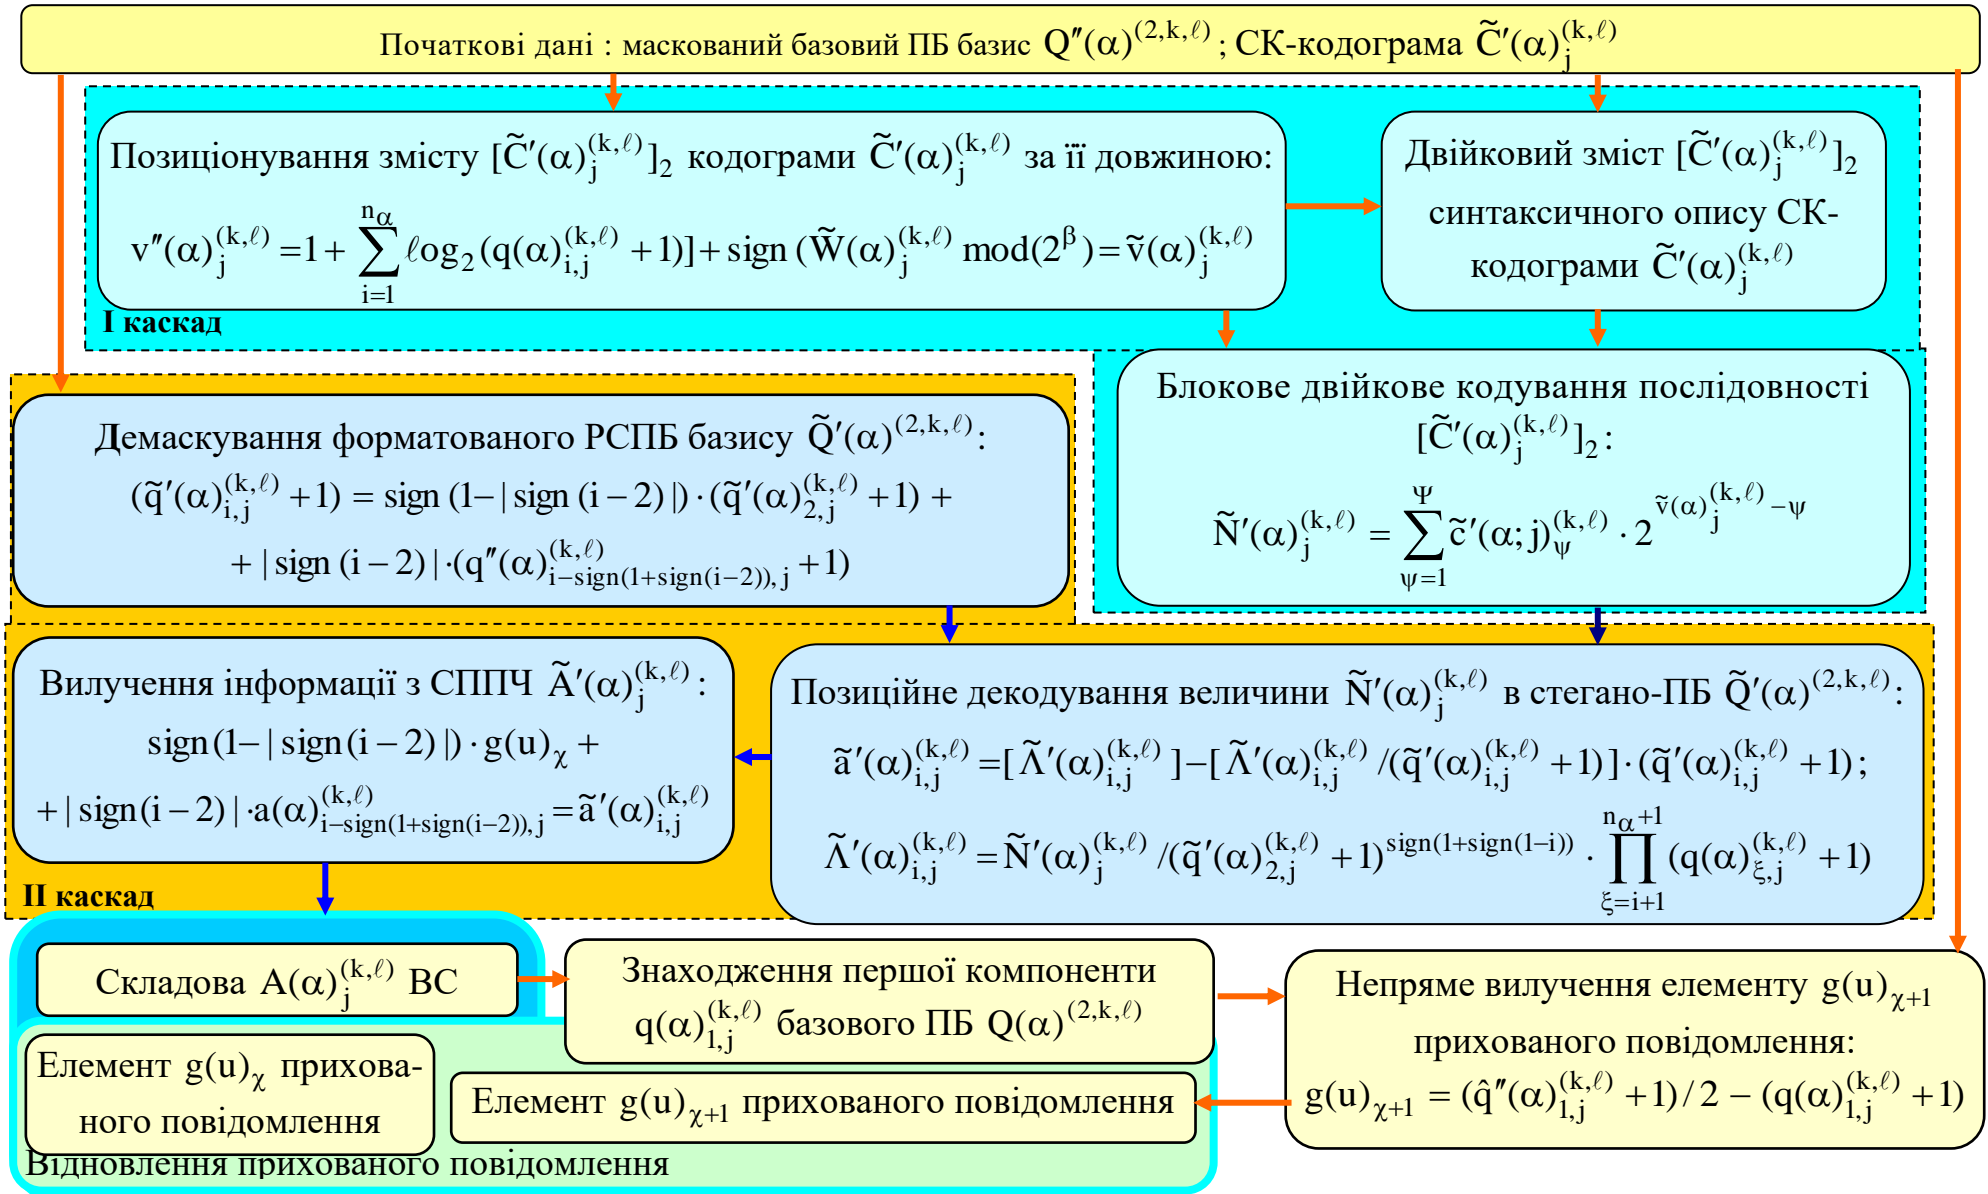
Початкові дані : маскований базовий ПБ базис $Q''(\alpha)^{(2,k,\ell)}$ ; СК-кодограма $\tilde{C}'(\alpha)_j^{(k,\ell)}$

Позиціонування змісту $[\tilde{C}'(\alpha)_j^{(k,\ell)}]_2$ кодограми $\tilde{C}'(\alpha)_j^{(k,\ell)}$ за її довжиною:

$v''(\alpha)_j^{(k,\ell)} = 1 + \sum_{i=1}^{n_\alpha} \ell og_2(q(\alpha)_{i,j}^{(k,\ell)} + 1)] + sign\,(\tilde{W}(\alpha)_j^{(k,\ell)} \bmod(2^\beta) = \tilde{v}(\alpha)_j^{(k,\ell)}$

Двійковий зміст $[\tilde{C}'(\alpha)_j^{(k,\ell)}]_2$ синтаксичного опису СК-кодограми $\tilde{C}'(\alpha)_j^{(k,\ell)}$

І каскад

Блокове двійкове кодування послідовності $[\tilde{C}'(\alpha)_j^{(k,\ell)}]_2$:

$\tilde{N}'(\alpha)_j^{(k,\ell)} = \sum_{\psi=1}^{\Psi} \tilde{c}'(\alpha;j)_\psi^{(k,\ell)} \cdot 2^{\tilde{v}(\alpha)_j^{(k,\ell)} - \psi}$

Демаскування форматованого РСПБ базису $\tilde{Q}'(\alpha)^{(2,k,\ell)}$:

$(\tilde{q}'(\alpha)_{i,j}^{(k,\ell)} + 1) = sign\,(1 - |\,sign\,(i-2)\,|) \cdot (\tilde{q}'(\alpha)_{2,j}^{(k,\ell)} + 1) +$

$+ |\,sign\,(i-2)\,| \cdot (q''(\alpha)_{i-sign(1+sign(i-2)),j}^{(k,\ell)} + 1)$

Вилучення інформації з СППЧ $\tilde{A}'(\alpha)_j^{(k,\ell)}$:

$sign(1 - |\,sign(i-2)\,|) \cdot g(u)_\chi +$

$+ |\,sign(i-2)\,| \cdot a(\alpha)_{i-sign(1+sign(i-2)),j}^{(k,\ell)} = \tilde{a}'(\alpha)_{i,j}^{(k,\ell)}$

Позиційне декодування величини $\tilde{N}'(\alpha)_j^{(k,\ell)}$ в стегано-ПБ $\tilde{Q}'(\alpha)^{(2,k,\ell)}$:

$\tilde{a}'(\alpha)_{i,j}^{(k,\ell)} = [\tilde{\Lambda}'(\alpha)_{i,j}^{(k,\ell)}] - [\tilde{\Lambda}'(\alpha)_{i,j}^{(k,\ell)} / (\tilde{q}'(\alpha)_{i,j}^{(k,\ell)} + 1)] \cdot (\tilde{q}'(\alpha)_{i,j}^{(k,\ell)} + 1);$

$\tilde{\Lambda}'(\alpha)_{i,j}^{(k,\ell)} = \tilde{N}'(\alpha)_j^{(k,\ell)} / (\tilde{q}'(\alpha)_{2,j}^{(k,\ell)} + 1)^{sign(1+sign(1-i))} \cdot \prod_{\xi=i+1}^{n_\alpha+1} (q(\alpha)_{\xi,j}^{(k,\ell)} + 1)$

ІІ каскад

Складова $A(\alpha)_j^{(k,\ell)}$ ВС

Знаходження першої компоненти $q(\alpha)_{1,j}^{(k,\ell)}$ базового ПБ $Q(\alpha)^{(2,k,\ell)}$

Непряме вилучення елементу $g(u)_{\chi+1}$ прихованого повідомлення:

$g(u)_{\chi+1} = (\hat{q}''(\alpha)_{1,j}^{(k,\ell)} + 1)/2 - (q(\alpha)_{1,j}^{(k,\ell)} + 1)$

Елемент $g(u)_\chi$ прихованого повідомлення

Елемент $g(u)_{\chi+1}$ прихованого повідомлення

Відновлення прихованого повідомлення